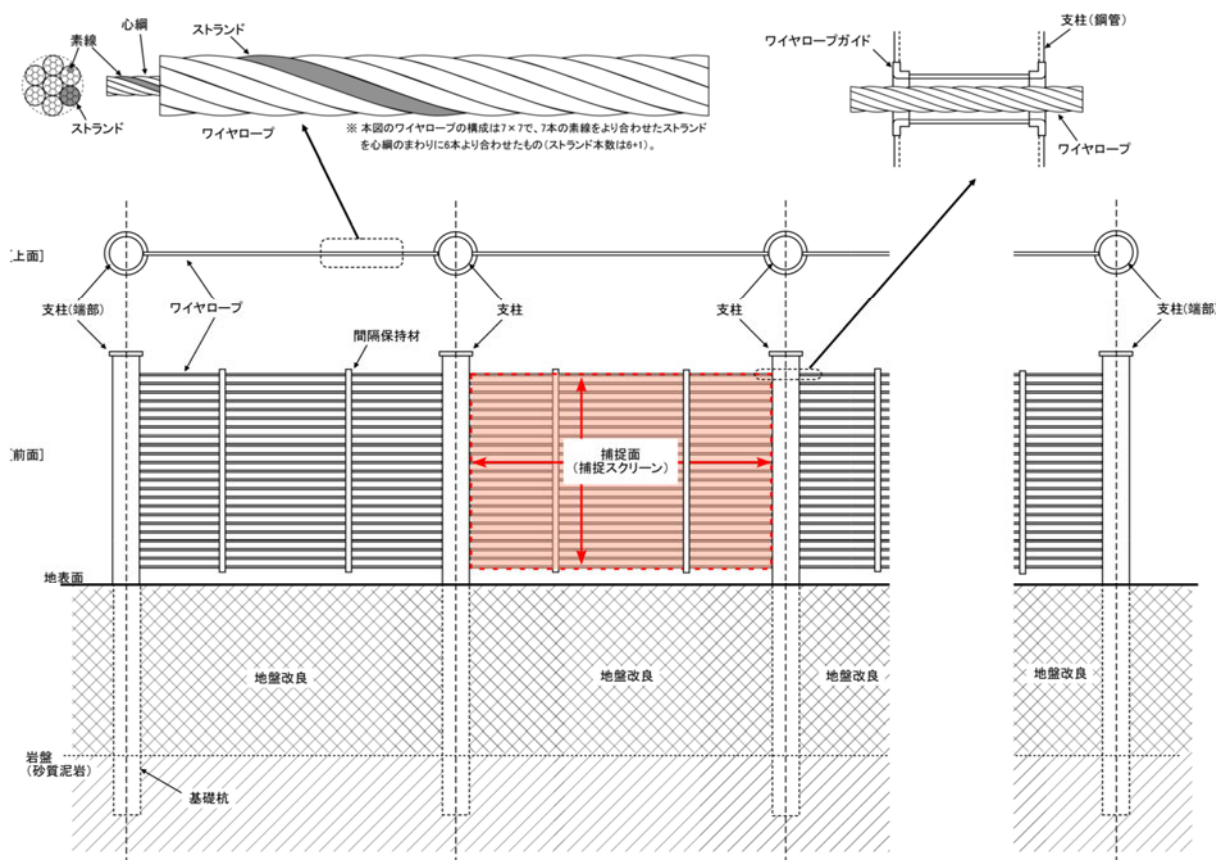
素線
心綱
ストランド
ストランド
ワイヤロープ
※ 本図のワイヤロープの構成は7×7で、7本の素線をより合わせたストランドを心綱のまわりに6本より合わせたもの（ストランド本数は6+1）。

ワイヤロープガイド
支柱（鋼管）
ワイヤロープ

[上面]
支柱（端部）
ワイヤロープ
支柱
支柱
支柱（端部）
間隔保持材
[前面]
捕捉面
（捕捉スクリーン）
地表面
地盤改良
地盤改良
地盤改良
地盤改良
岩盤
（砂質泥岩）
基礎杭